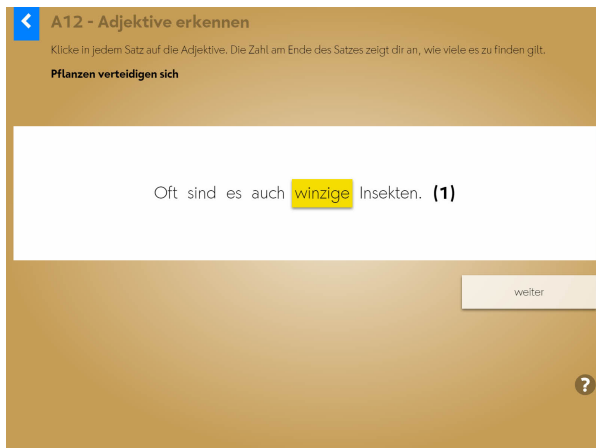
A12 - Adjektive erkennen

Klicke in jedem Satz auf die Adjektive. Die Zahl am Ende des Satzes zeigt dir an, wie viele es zu finden gilt.

Pflanzen verteidigen sich

Oft sind es auch winzige Insekten. **(1)**

weiter

?